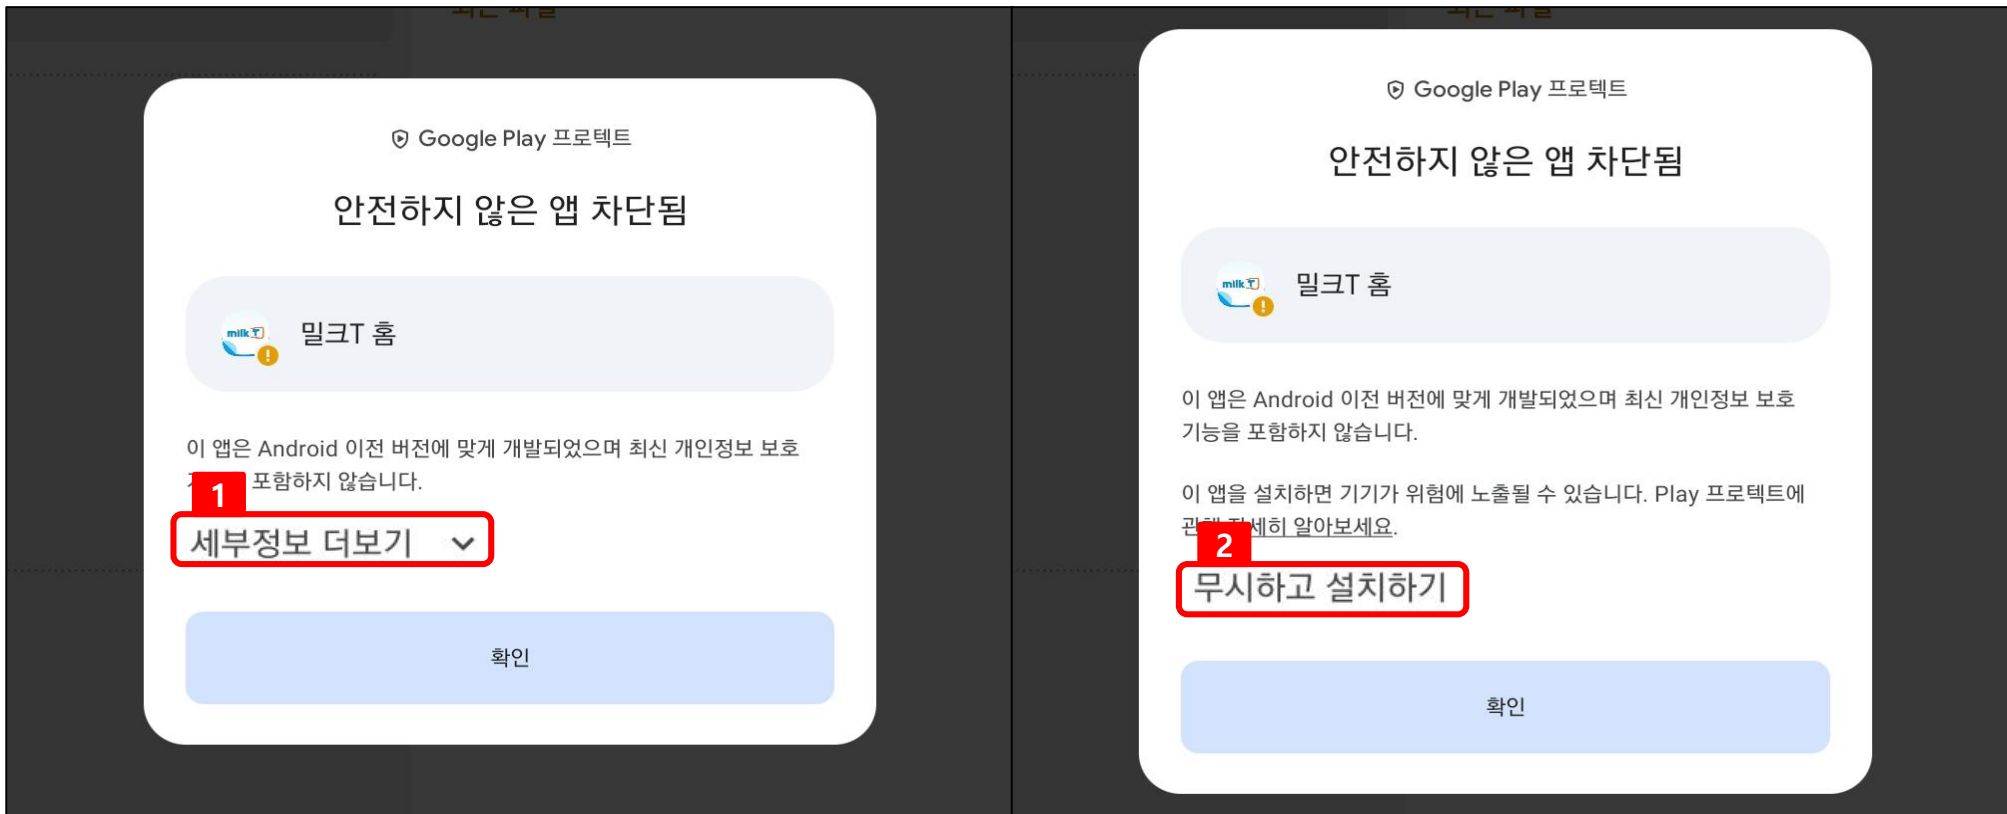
Google Play 프로텍트

안전하지 않은 앱 차단됨

milk T

밀크T 홈

이 앱은 Android 이전 버전에 맞게 개발되었으며 최신 개인정보 보호 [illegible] 포함하지 않습니다.

1

세부정보 더보기

확인

Google Play 프로텍트

안전하지 않은 앱 차단됨

milk T

밀크T 홈

이 앱은 Android 이전 버전에 맞게 개발되었으며 최신 개인정보 보호 기능을 포함하지 않습니다.

이 앱을 설치하면 기기가 위험에 노출될 수 있습니다. Play 프로텍트에 관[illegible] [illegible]세히 알아보세요.

2

무시하고 설치하기

확인